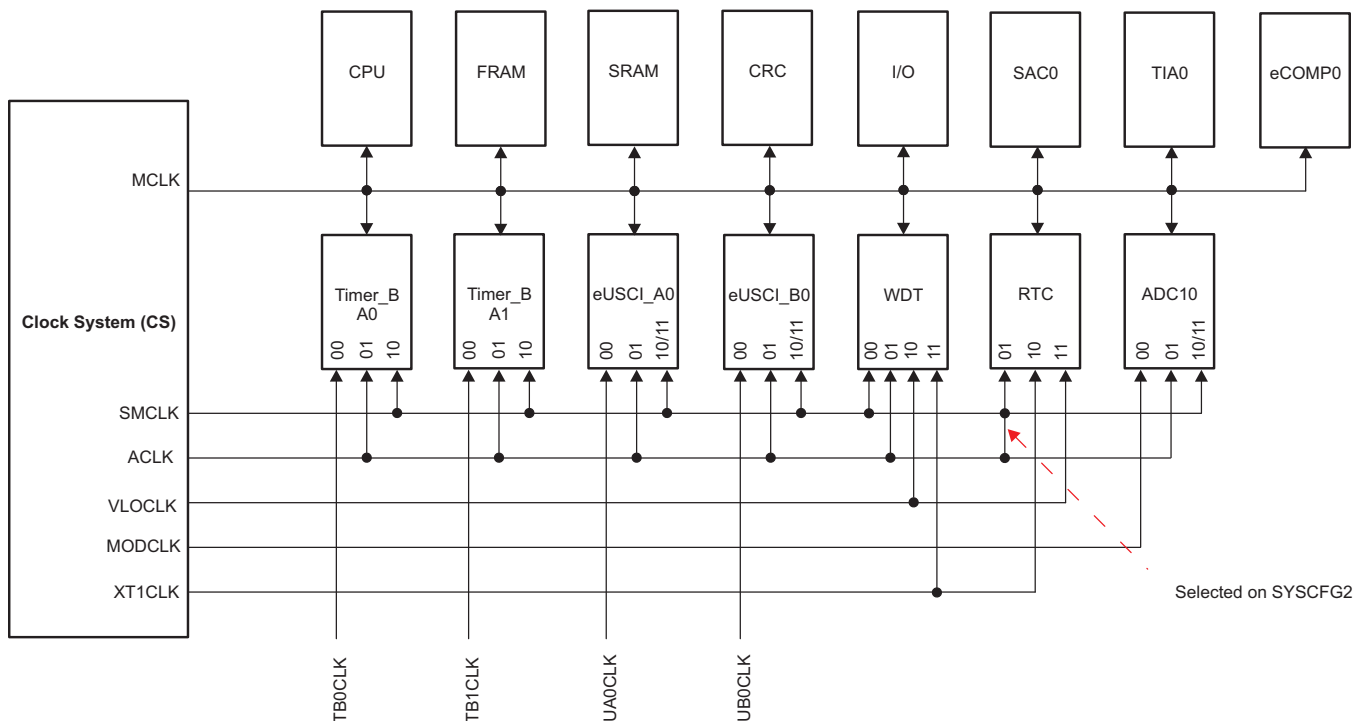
CPU

FRAM

SRAM

CRC

I/O

SAC0

TIA0

eCOMP0

MCLK

Clock System (CS)

Timer_B A0
00 01 10

Timer_B A1
00 01 10

eUSCI_A0
00 01 10/11

eUSCI_B0
00 01 10/11

WDT
00 01 10 11

RTC
01 10 11

ADC10
00 01 10/11

SMCLK

ACLK

VLOCLK

MODCLK

XT1CLK

Selected on SYSCFG2

TB0CLK

TB1CLK

UA0CLK

UB0CLK